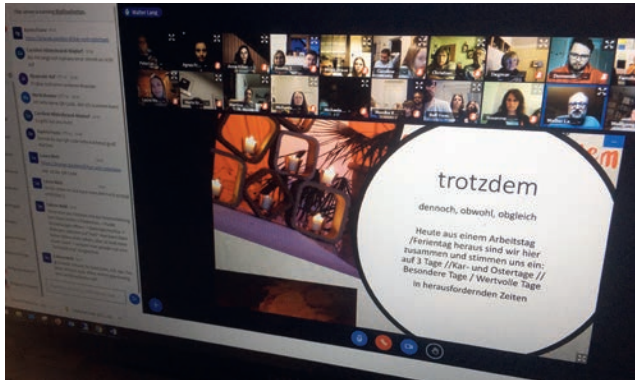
trotzdem

dennoch, obwohl, obgleich

Heute aus einem Arbeitstag /Ferientag heraus sind wir hier zusammen und stimmen uns ein: auf 3 Tage //Kar- und Ostertage // Besondere Tage / Wertvolle Tage in herausfordernden Zeiten